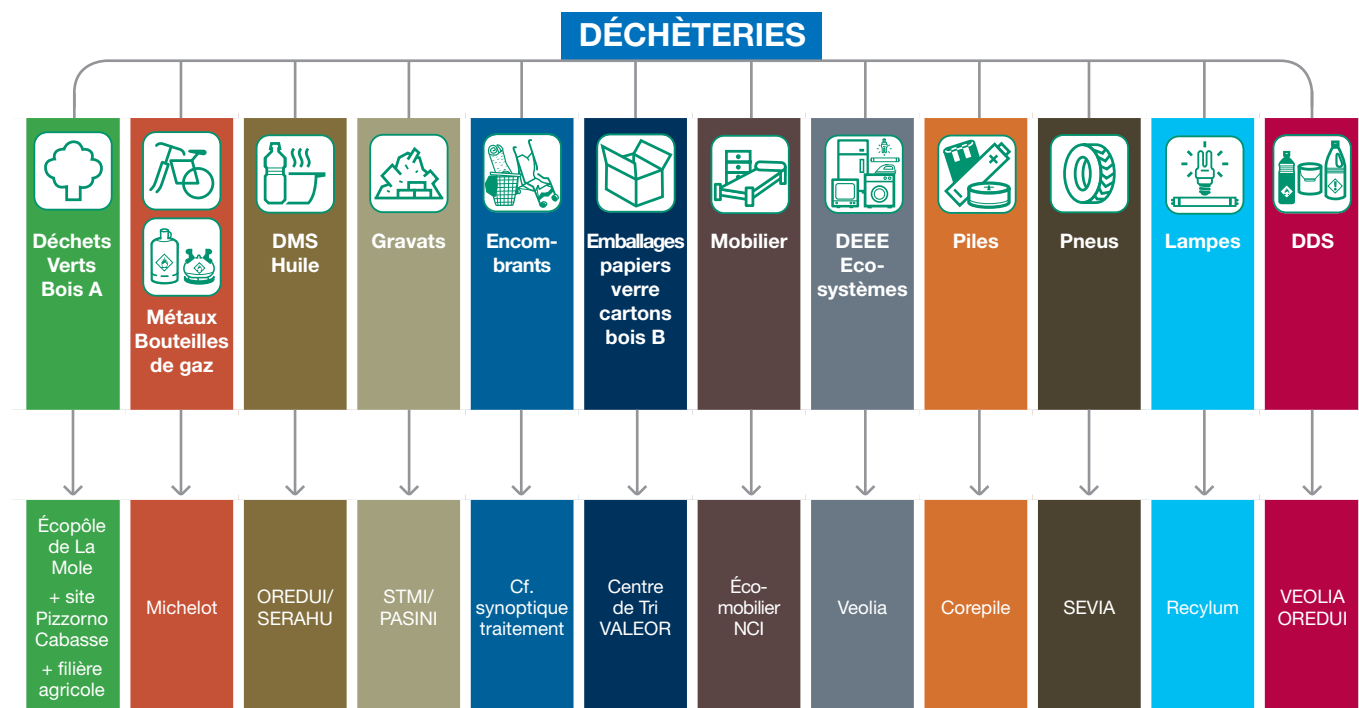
DÉCHÈTERIES

Déchets Verts Bois A

Métaux Bouteilles de gaz

DMS Huile

Gravats

Encombrants

Emballages papiers verre cartons bois B

Mobilier

DEEE Eco-systèmes

Piles

Pneus

Lampes

DDS

Écopôle de La Mole + site Pizzorno Cabasse + filière agricole

Michelot

OREDUI/ SERAHU

STMI/ PASINI

Cf. synoptique traitement

Centre de Tri VALEOR

Éco-mobilier NCI

Veolia

Corepile

SEVIA

Recylum

VEOLIA OREDUI